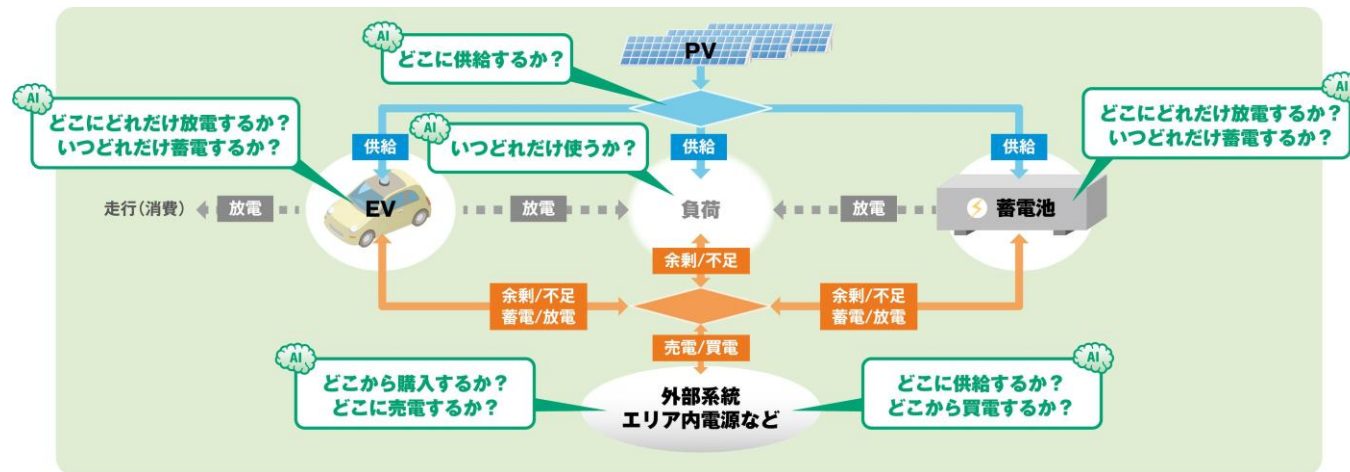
AI
どこに供給するか？

PV

AI
どこにどれだけ放電するか？
いつどれだけ蓄電するか？

供給

AI
いつどれだけ使うか？

供給

供給

AI
どこにどれだけ放電するか？
いつどれだけ蓄電するか？

走行（消費） 放電 EV 放電 負荷 放電 蓄電池

余剰/不足

余剰/不足
蓄電/放電

余剰/不足
蓄電/放電

売電/買電

AI
どこから購入するか？
どこに売電するか？

外部系統
エリア内電源など

AI
どこに供給するか？
どこから買電するか？